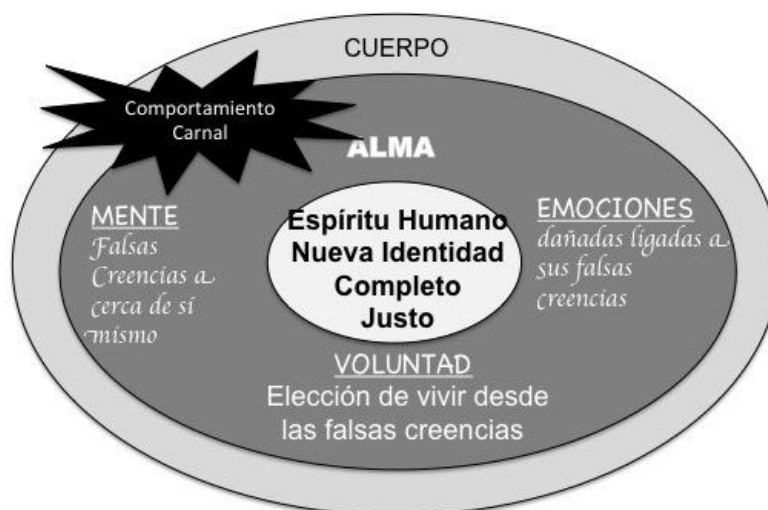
CUERPO

Comportamiento Carnal

ALMA

MENTE
Falsas Creencias a cerca de sí mismo

Espíritu Humano
Nueva Identidad
Completo
Justo

EMOCIONES
dañadas ligadas a sus falsas creencias

VOLUNTAD
Elección de vivir desde las falsas creencias